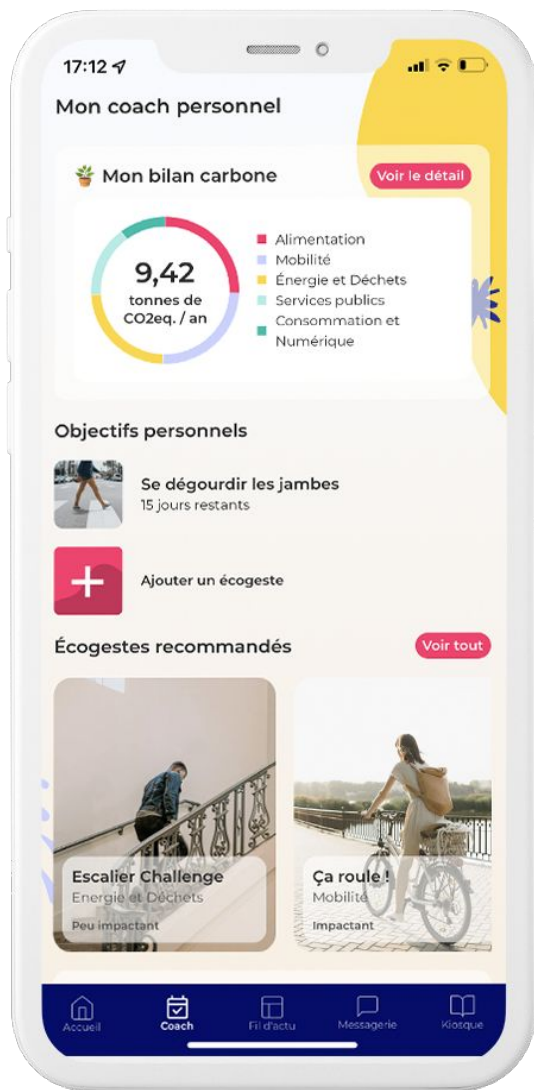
17:12

Mon coach personnel

Mon bilan carbone

Voir le détail

9,42
tonnes de CO2eq. / an

Alimentation
Mobilité
Énergie et Déchets
Services publics
Consommation et Numérique

Objectifs personnels

Se dégourdir les jambes
15 jours restants

Ajouter un écogeste

Écogestes recommandés

Voir tout

Escalier Challenge
Energie et Déchets
Peu impactant

Ça roule !
Mobilité
Impactant

Accueil
Coach
Fil d'actu
Messagerie
Kiosque